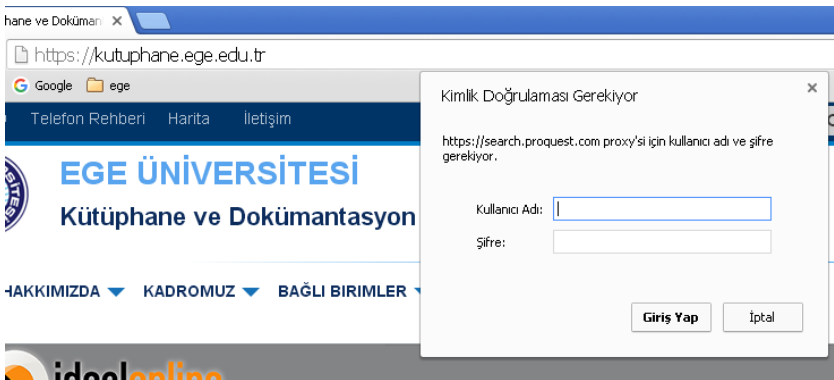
hane ve Doküman ×

https://kutuphane.ege.edu.tr

Google ege

Telefon Rehberi Harita İletişim

EGE ÜNİVERSİTESİ
Kütüphane ve Dokümantasyon

HAKKIMIZDA KADROMUZ BAĞLI BIRIMLER

Kimlik Doğrulaması Gerekiyor ×

https://search.proquest.com proxy'si için kullanıcı adı ve şifre gerekiyor.

Kullanıcı Adı:

Şifre:

Giriş Yap İptal